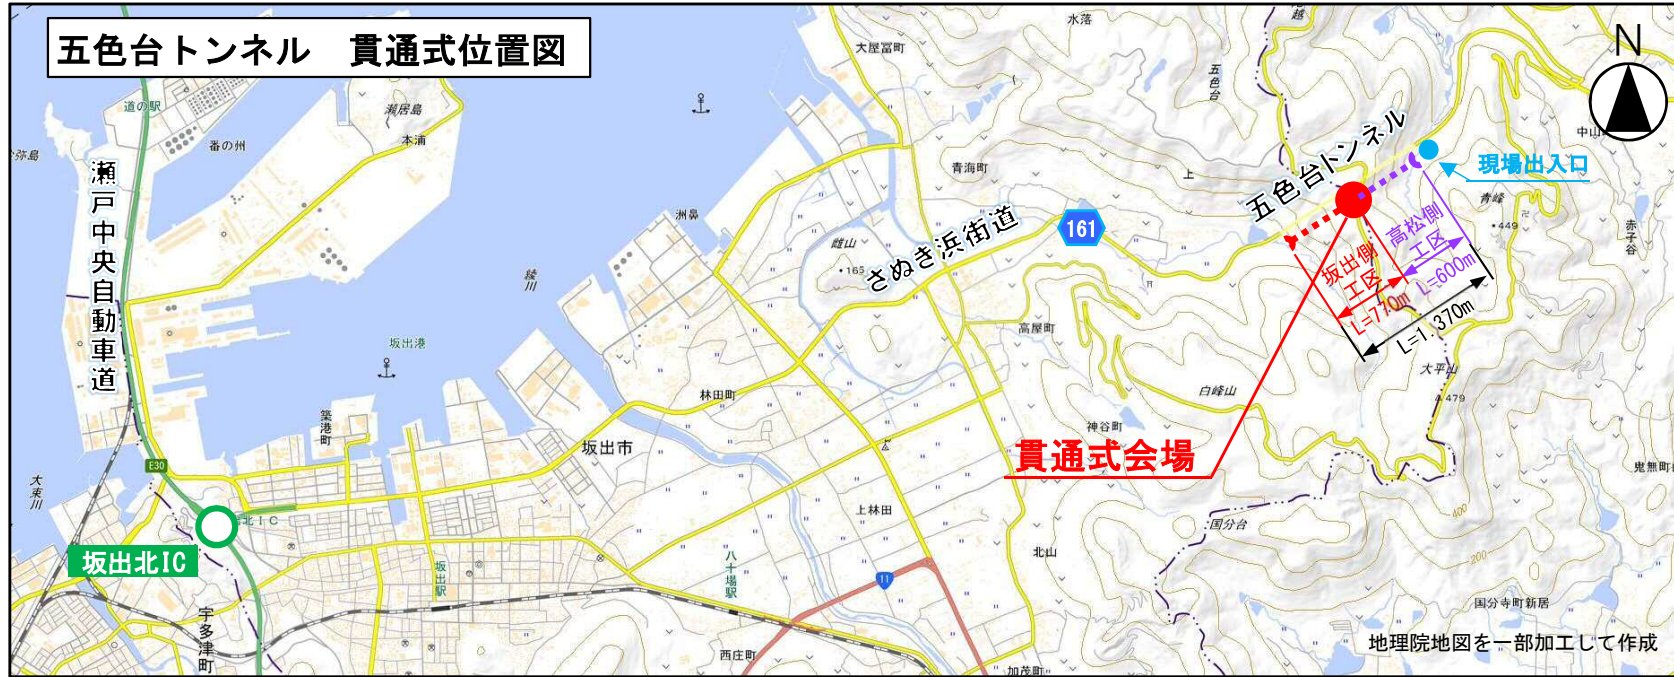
五色台トンネル　貫通式位置図

N

水落

大屋冨町

瀬居島

本浦

道の駅

番の州

弥島

瀬戸中央自動車道

青海町

五色台トンネル

現場出入口

青峰

中山

赤子谷

五色台

洲鼻

161

さぬき浜街道

雌山

165

綾川

坂出側工区

L=770m

高松側工区

L=600m

L=1,370m

449

高屋町

坂出港

林田町

白峰山

大平山

479

神谷町

築港町

坂出市

貫通式会場

E30

大束川

坂出北IC

上林田

国分台

鬼無町

北山

八十場駅

坂出駅

11

宇多津町

国分寺町新居

西庄町

加茂町

地理院地図を一部加工して作成